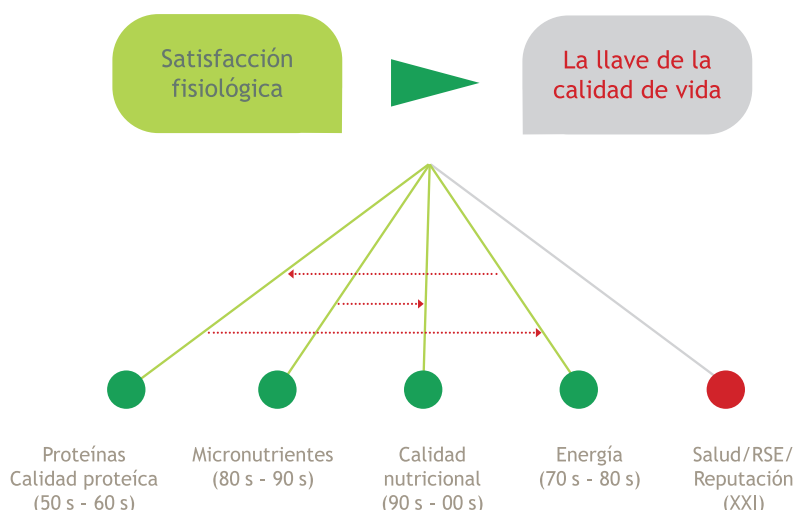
Satisfacción fisiológica

La llave de la calidad de vida

Proteínas
Calidad proteíca
(50 s - 60 s)

Micronutrientes
(80 s - 90 s)

Calidad
nutricional
(90 s - 00 s)

Energía
(70 s - 80 s)

Salud/RSE/
Reputación
(XXI)